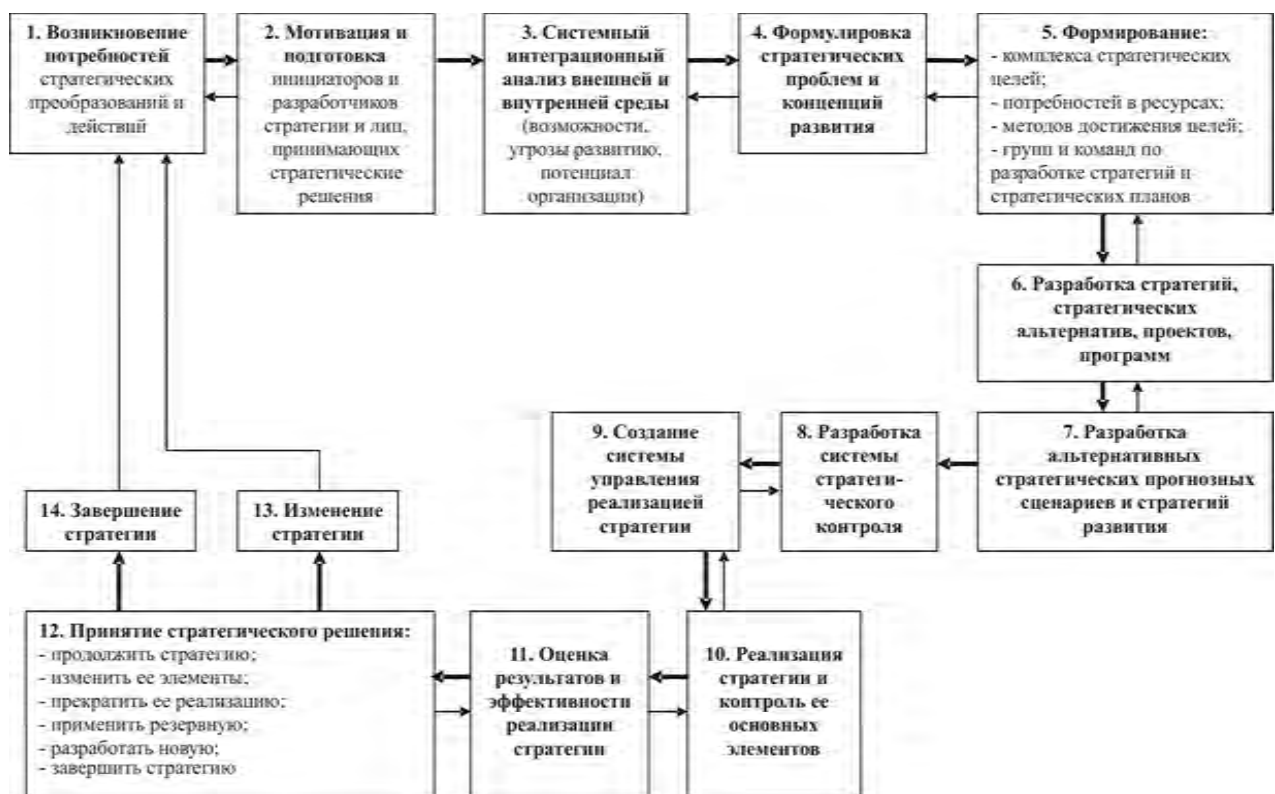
1. Возникновение потребностей стратегических преобразований и действий

2. Мотивация и подготовка инициаторов и разработчиков стратегии и лиц, принимающих стратегические решения

3. Системный интеграционный анализ внешней и внутренней среды (возможности, угрозы развитию, потенциал организации)

4. Формулировка стратегических проблем и концепций развития

5. Формирование:
- комплекса стратегических целей;
- потребностей в ресурсах;
- методов достижения целей;
- групп и команд по разработке стратегий и стратегических планов

6. Разработка стратегий, стратегических альтернатив, проектов, программ

7. Разработка альтернативных стратегических прогнозных сценариев и стратегий развития

8. Разработка системы стратегического контроля

9. Создание системы управления реализацией стратегии

10. Реализация стратегии и контроль ее основных элементов

11. Оценка результатов и эффективности реализации стратегии

12. Принятие стратегического решения:
- продолжить стратегию;
- изменить ее элементы;
- прекратить ее реализацию;
- применить резервную;
- разработать новую;
- завершить стратегию

13. Изменение стратегии

14. Завершение стратегии